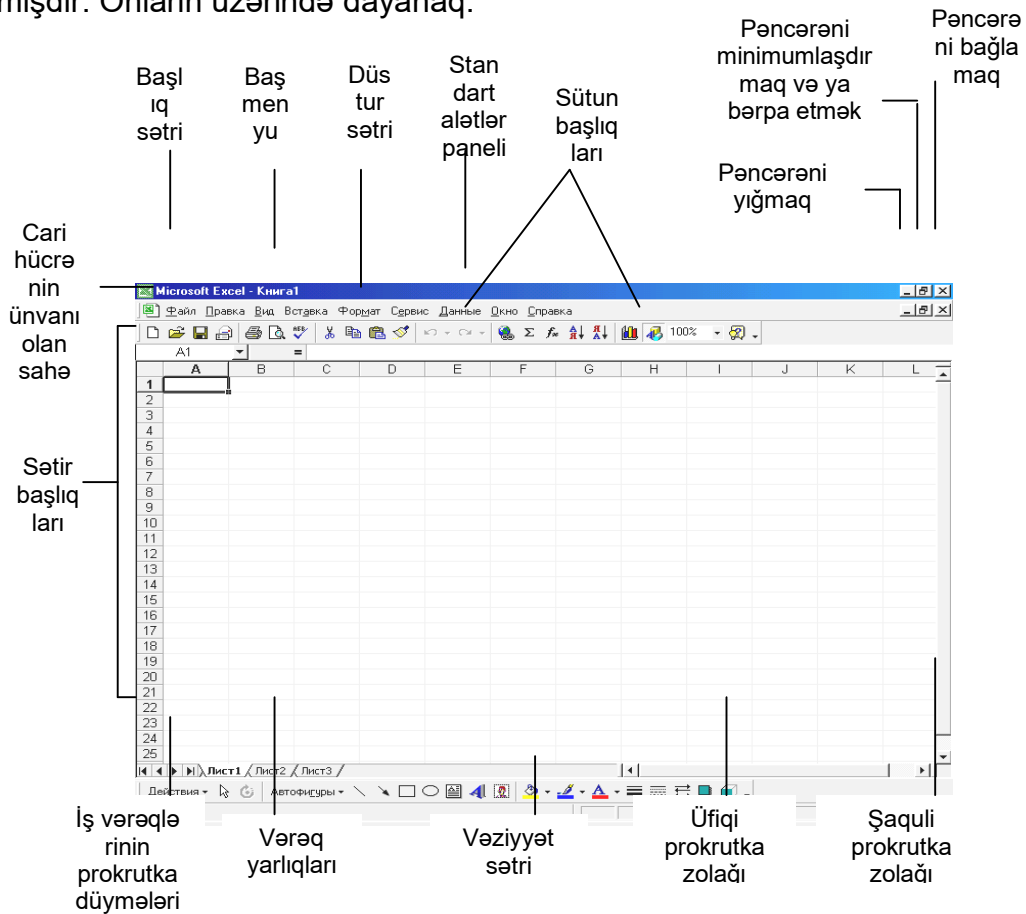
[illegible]mişdir. Onların üzərində dayanaq.

Başlıq sətri

Baş menyu

Düstur sətri

Standart alətlər paneli

Sütun başlıqları

Pəncərəni minimumlaşdırmaq və ya bərpa etmək

Pəncərəni bağlamaq

Pəncərəni yığmaq

Cari hücrənin ünvanı olan sahə

Microsoft Excel - Книга1

Файл Правка Вид Вставка Формат Сервис Данные Окно Справка

100%

A1

=

| | A | B | C | D | E | F | G | H | I | J | K | L |
|---|---|---|---|---|---|---|---|---|---|---|---|---|
| 1 | | | | | | | | | | | | |
| 2 | | | | | | | | | | | | |
| 3 | | | | | | | | | | | | |
| 4 | | | | | | | | | | | | |
| 5 | | | | | | | | | | | | |
| 6 | | | | | | | | | | | | |
| 7 | | | | | | | | | | | | |
| 8 | | | | | | | | | | | | |
| 9 | | | | | | | | | | | | |
| 10 | | | | | | | | | | | | |
| 11 | | | | | | | | | | | | |
| 12 | | | | | | | | | | | | |
| 13 | | | | | | | | | | | | |
| 14 | | | | | | | | | | | | |
| 15 | | | | | | | | | | | | |
| 16 | | | | | | | | | | | | |
| 17 | | | | | | | | | | | | |
| 18 | | | | | | | | | | | | |
| 19 | | | | | | | | | | | | |
| 20 | | | | | | | | | | | | |
| 21 | | | | | | | | | | | | |
| 22 | | | | | | | | | | | | |
| 23 | | | | | | | | | | | | |
| 24 | | | | | | | | | | | | |
| 25 | | | | | | | | | | | | |

Sətir başlıqları

Лист1 Лист2 Лист3

Действия Автофигуры

İş vərəqlərinin prokrutka düymələri

Vərəq yarlıqları

Vəziyyət sətri

Üfiqi prokrutka zolağı

Şaquli prokrutka zolağı